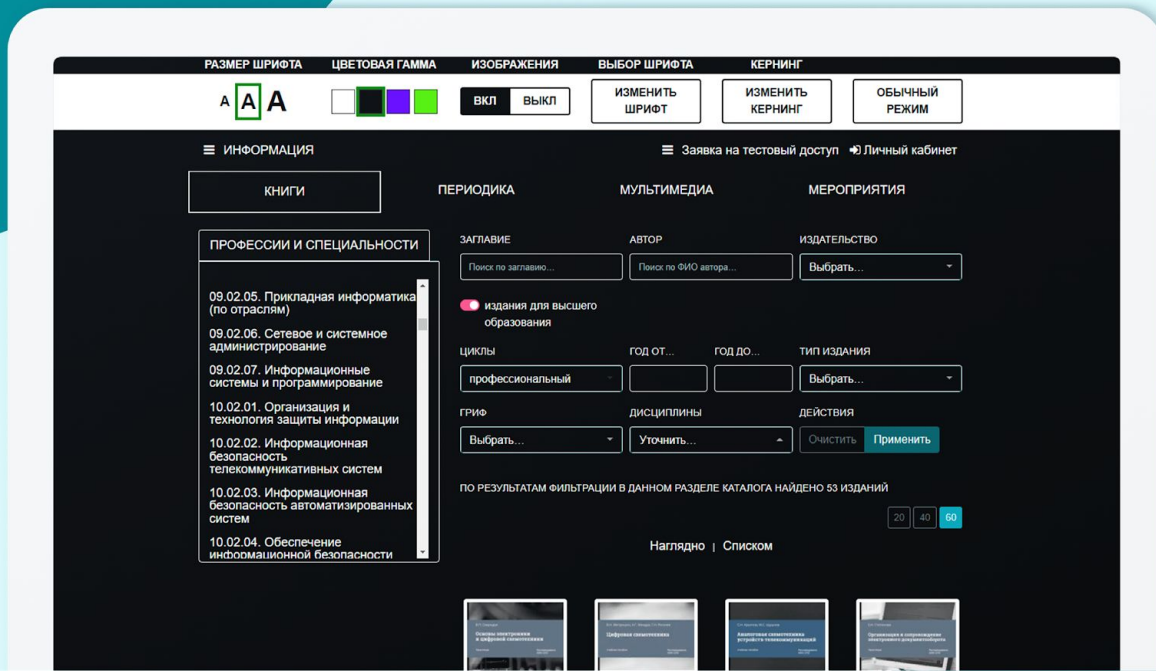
РАЗМЕР ШРИФТА ЦВЕТОВАЯ ГАММА ИЗОБРАЖЕНИЯ ВЫБОР ШРИФТА КЕРНИНГ

A A A

ВКЛ ВЫКЛ

ИЗМЕНИТЬ ШРИФТ

ИЗМЕНИТЬ КЕРНИНГ

ОБЫЧНЫЙ РЕЖИМ

ИНФОРМАЦИЯ

Заявка на тестовый доступ Личный кабинет

КНИГИ ПЕРИОДИКА МУЛЬТИМЕДИА МЕРОПРИЯТИЯ

ПРОФЕССИИ И СПЕЦИАЛЬНОСТИ

09.02.05. Прикладная информатика (по отраслям)

09.02.06. Сетевое и системное администрирование

09.02.07. Информационные системы и программирование

10.02.01. Организация и технология защиты информации

10.02.02. Информационная безопасность телекоммуникативных систем

10.02.03. Информационная безопасность автоматизированных систем

10.02.04. Обеспечение информационной безопасности

ЗАГЛАВИЕ

Поиск по заглавию...

АВТОР

Поиск по ФИО автора...

ИЗДАТЕЛЬСТВО

Выбрать...

издания для высшего образования

ЦИКЛЫ

профессиональный

ГОД ОТ...

ГОД ДО...

ТИП ИЗДАНИЯ

Выбрать...

ГРИФ

Выбрать...

ДИСЦИПЛИНЫ

Уточнить...

ДЕЙСТВИЯ

Очистить Применить

ПО РЕЗУЛЬТАТАМ ФИЛЬТРАЦИИ В ДАННОМ РАЗДЕЛЕ КАТАЛОГА НАЙДЕНО 53 ИЗДАНИЙ

20 40 60

Наглядно | Списком

Основы электроники и цифровой схемотехники

Цифровая схемотехника

Аналоговая схемотехника устройств телекоммуникаций

Организация и сопровождение электронного документооборота